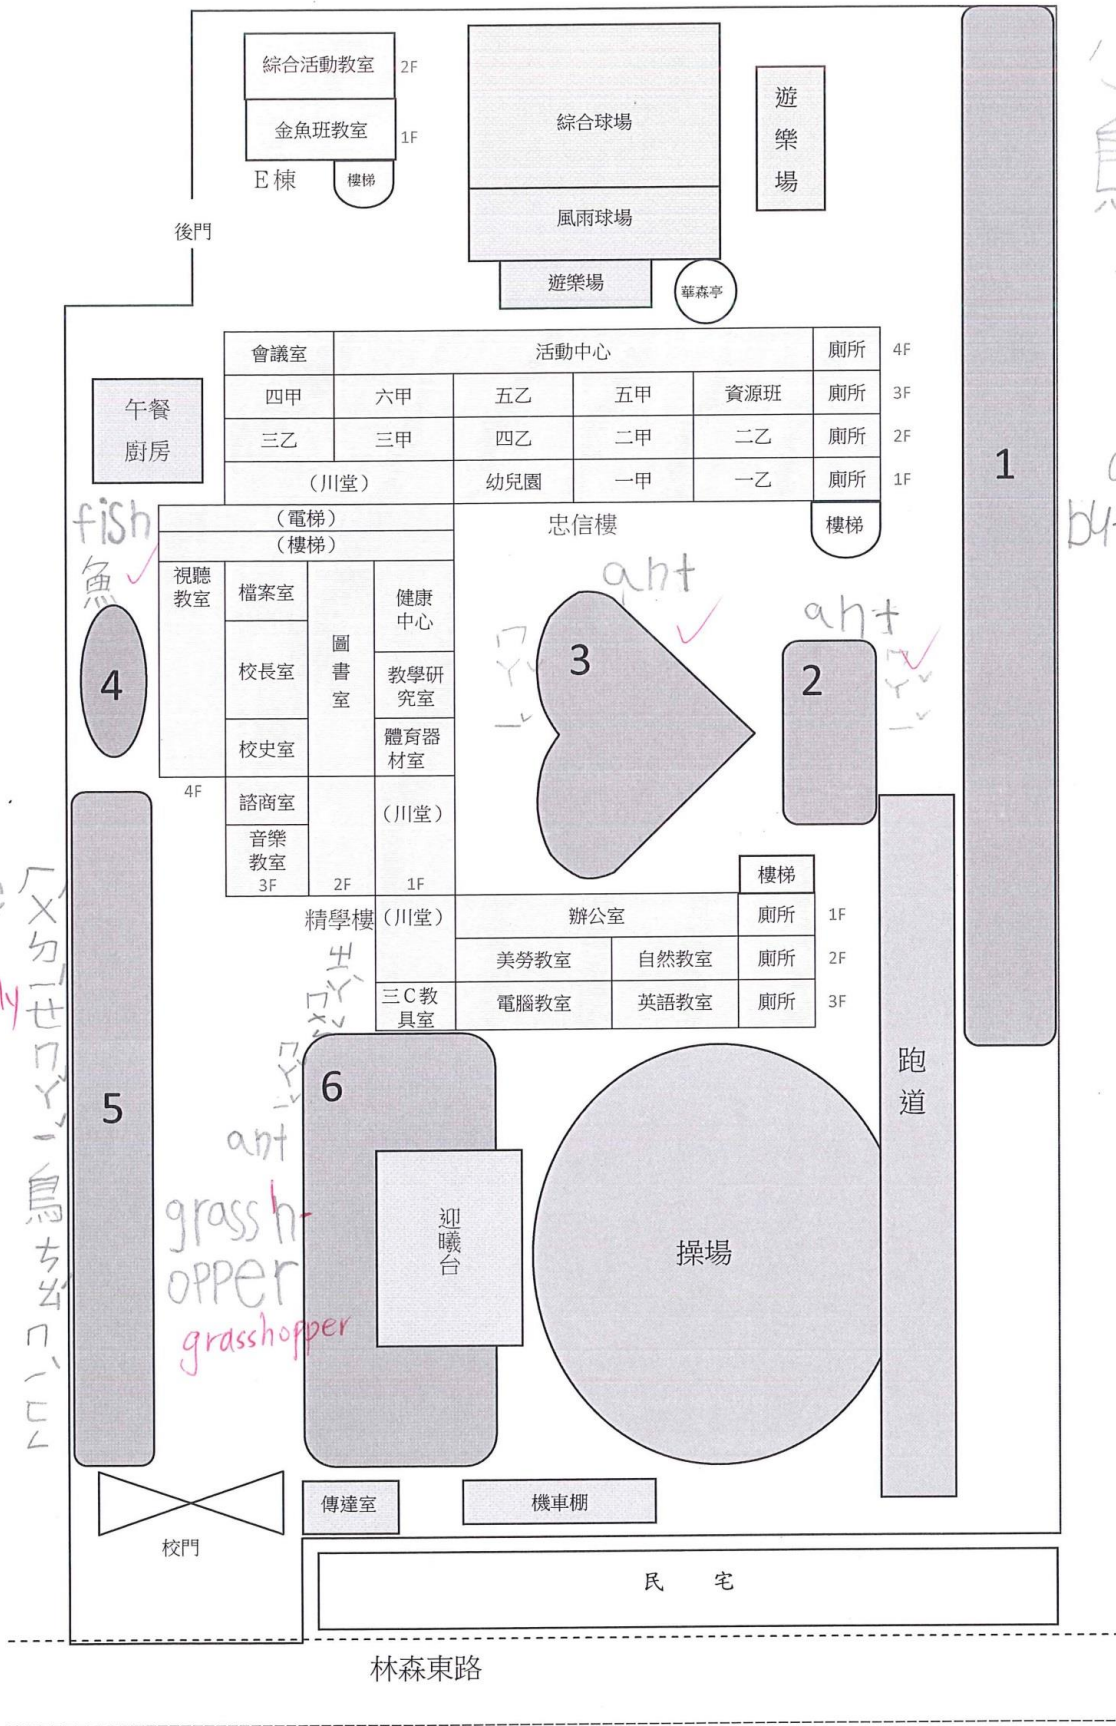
綜合活動教室 2F
金魚班教室 1F
E棟 樓梯
後門
綜合球場
風雨球場
遊樂場
遊樂場
華森亭

| 會議室 | 活動中心 | | | | 廁所 | 4F |
|---|---|---|---|---|---|---|
| 四甲 | 六甲 | 五乙 | 五甲 | 資源班 | 廁所 | 3F |
| 三乙 | 三甲 | 四乙 | 二甲 | 二乙 | 廁所 | 2F |
| (川堂) | | 幼兒園 | 一甲 | 一乙 | 廁所 | 1F |

午餐廚房
忠信樓
樓梯
1
bu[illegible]
fish
魚
(電梯)
(樓梯)
視聽教室
檔案室
校長室
校史室
圖書室
健康中心
教學研究室
體育器材室
4F
諮商室
音樂教室
3F 2F 1F
(川堂)
4
ant
3
ant
2
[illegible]
樓梯
精學樓 (川堂)
辦公室 廁所 1F
美勞教室 自然教室 廁所 2F
三C教具室 電腦教室 英語教室 廁所 3F
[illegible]
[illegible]y
ㄏㄨ ㄉㄧㄝ ㄇㄚ ㄧ 鳥 ㄘㄠ ㄇㄛ ㄈㄥ
5
6
ant
grasshopper
grasshopper
迎曦台
操場
跑道
傳達室
機車棚
校門
民宅
林森東路